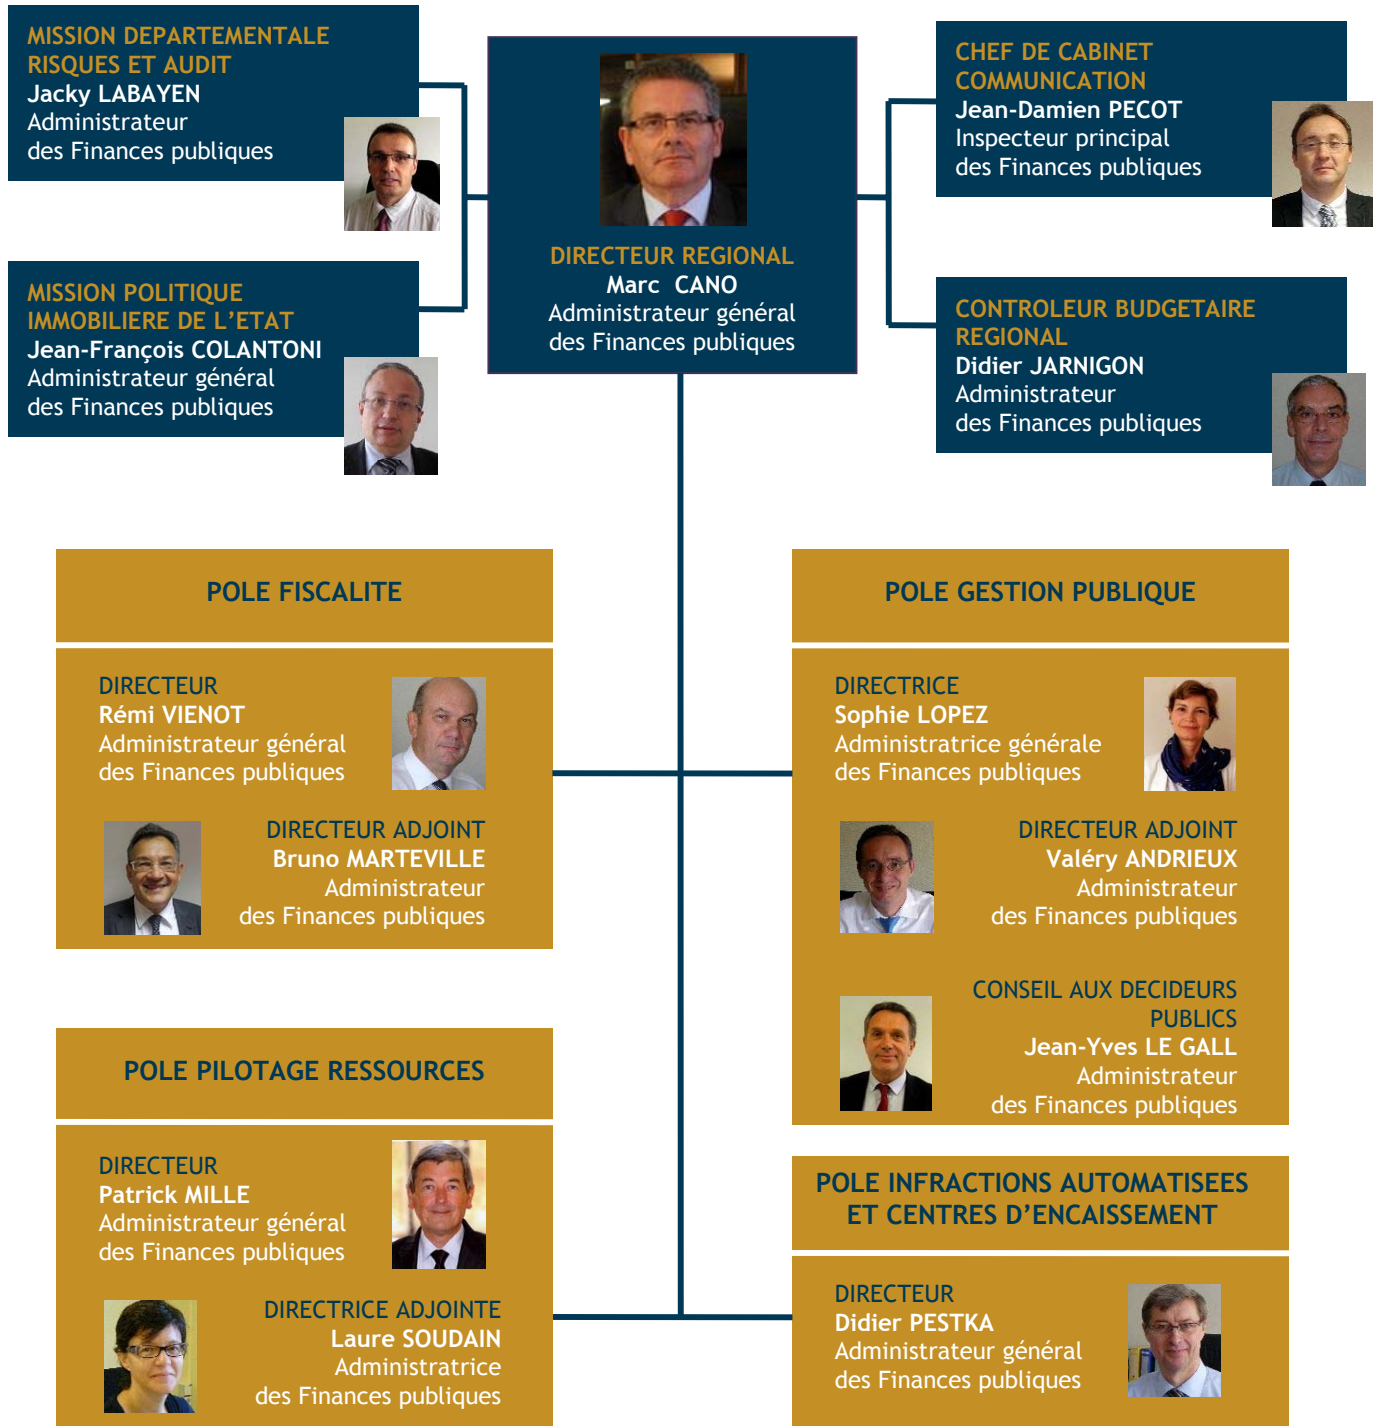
MISSION DEPARTEMENTALE RISQUES ET AUDIT
Jacky LABAYEN
Administrateur
des Finances publiques

MISSION POLITIQUE IMMOBILIERE DE L'ETAT
Jean-François COLANTONI
Administrateur général
des Finances publiques

DIRECTEUR REGIONAL
Marc CANO
Administrateur général
des Finances publiques

CHEF DE CABINET COMMUNICATION
Jean-Damien PECOT
Inspecteur principal
des Finances publiques

CONTROLEUR BUDGETAIRE REGIONAL
Didier JARNIGON
Administrateur
des Finances publiques

POLE FISCALITE

DIRECTEUR
Rémi VIENOT
Administrateur général
des Finances publiques

DIRECTEUR ADJOINT
Bruno MARTEVILLE
Administrateur
des Finances publiques

POLE GESTION PUBLIQUE

DIRECTRICE
Sophie LOPEZ
Administratrice générale
des Finances publiques

DIRECTEUR ADJOINT
Valéry ANDRIEUX
Administrateur
des Finances publiques

CONSEIL AUX DECIDEURS PUBLICS
Jean-Yves LE GALL
Administrateur
des Finances publiques

POLE PILOTAGE RESSOURCES

DIRECTEUR
Patrick MILLE
Administrateur général
des Finances publiques

DIRECTRICE ADJOINTE
Laure SOUDAIN
Administratrice
des Finances publiques

POLE INFRACTIONS AUTOMATISEES ET CENTRES D'ENCAISSEMENT

DIRECTEUR
Didier PESTKA
Administrateur général
des Finances publiques